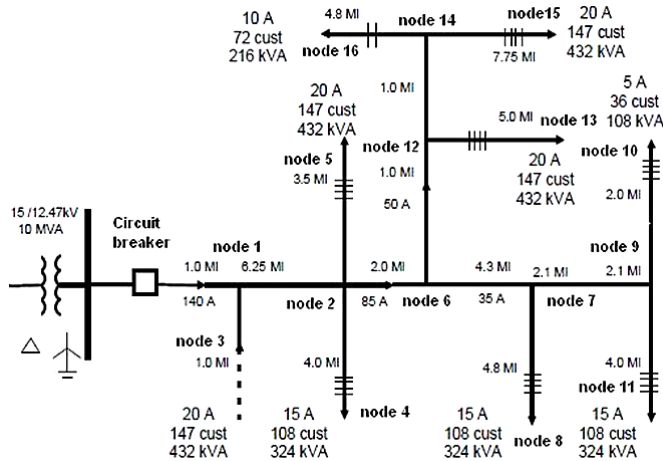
10 A
72 cust
216 kVA

4.8 MI
node 16
node 14
node15
7.75 MI
20 A
147 cust
432 kVA

1.0 MI

20 A
147 cust
432 kVA

5.0 MI
node 13

5 A
36 cust
108 kVA

node 5
3.5 MI

node 12
1.0 MI
50 A

20 A
147 cust
432 kVA

node 10
2.0 MI

15 /12.47kV
10 MVA

Circuit breaker

node 1
1.0 MI
6.25 MI
140 A

node 2
2.0 MI
85 A
node 6
4.3 MI
35 A
2.1 MI
node 7
node 9
2.1 MI

node 3
1.0 MI

4.0 MI
node 4

4.8 MI

4.0 MI
node 11

20 A
147 cust
432 kVA

15 A
108 cust
324 kVA

15 A
108 cust
324 kVA
node 8

15 A
108 cust
324 kVA